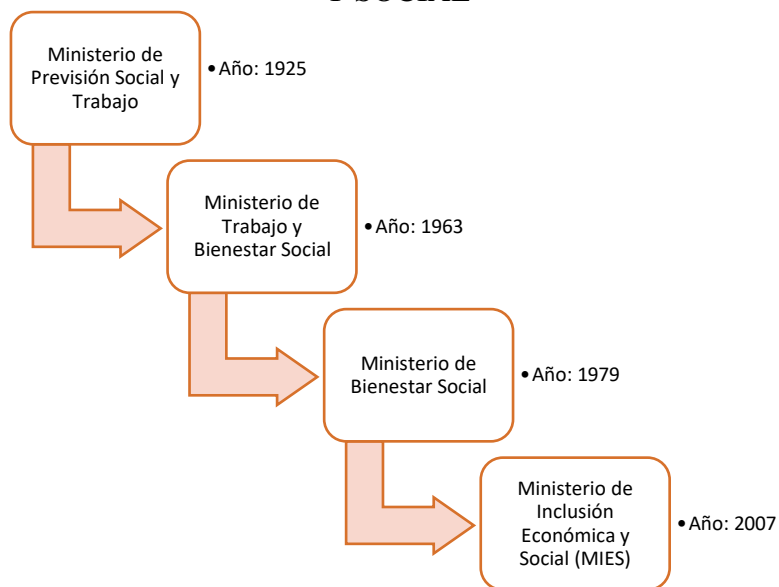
Y SOCIAL

Ministerio de Previsión Social y Trabajo

•Año: 1925

Ministerio de Trabajo y Bienestar Social

•Año: 1963

Ministerio de Bienestar Social

•Año: 1979

Ministerio de Inclusión Económica y Social (MIES)

•Año: 2007